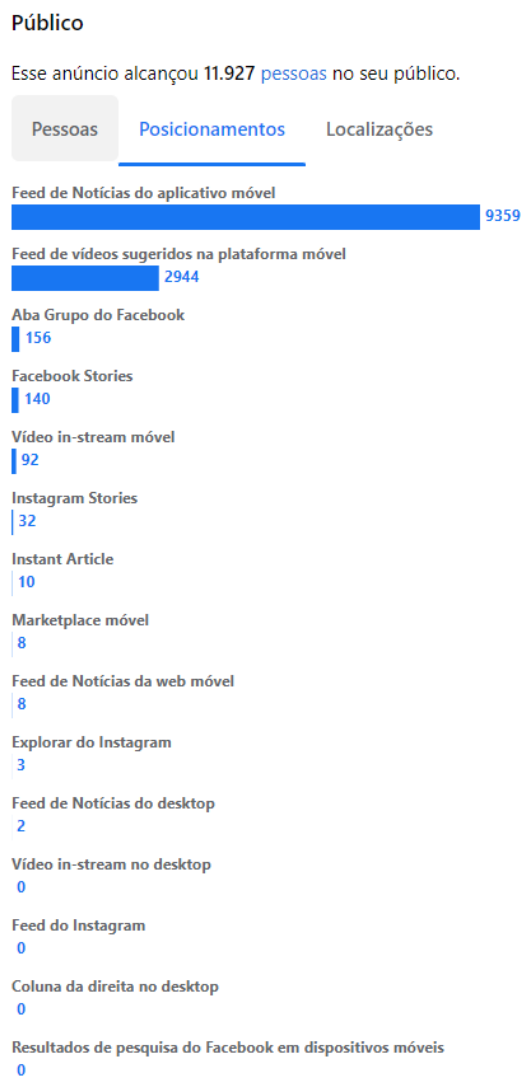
Público

Esse anúncio alcançou 11.927 pessoas no seu público.

Pessoas Posicionamentos Localizações

Feed de Notícias do aplicativo móvel
9359

Feed de vídeos sugeridos na plataforma móvel
2944

Aba Grupo do Facebook
156

Facebook Stories
140

Vídeo in-stream móvel
92

Instagram Stories
32

Instant Article
10

Marketplace móvel
8

Feed de Notícias da web móvel
8

Explorar do Instagram
3

Feed de Notícias do desktop
2

Vídeo in-stream no desktop
0

Feed do Instagram
0

Coluna da direita no desktop
0

Resultados de pesquisa do Facebook em dispositivos móveis
0